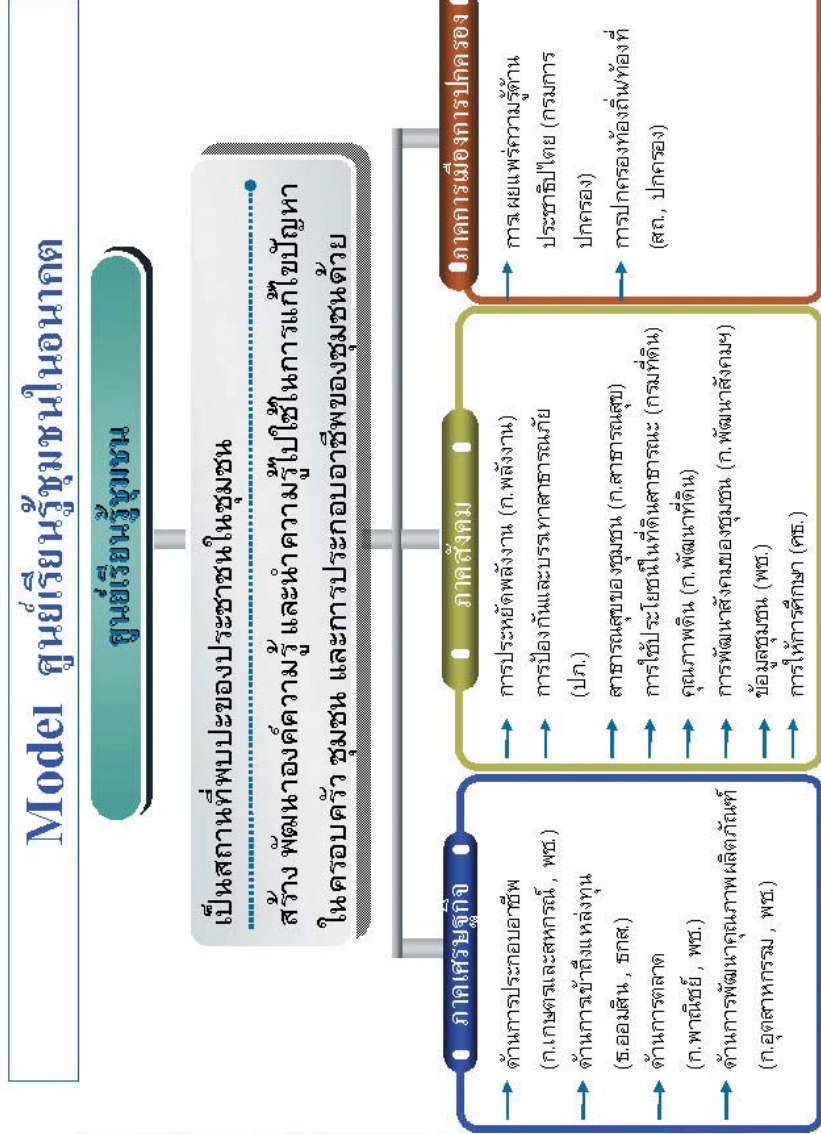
Model ศูนย์เรียนรู้ชุมชนในอนาคต

ศูนย์เรียนรู้ชุมชน

เป็นสถานที่พบปะของประชาชนในชุมชน
สร้าง พัฒนาองค์ความรู้ และนำความรู้ไปใช้ในการแก้ไขปัญหาในครอบครัว ชุมชน และการประกอบอาชีพของชุมชนด้วย

ภาคเศรษฐกิจ
ด้านการประกอบอาชีพ (ก.เกษตรและสหกรณ์ , พช.)
ด้านการเข้าถึงแหล่งทุน (ธ.ออมสิน , ธกส.)
ด้านการตลาด (ก.พาณิชย์ , พช.)
ด้านการพัฒนาคุณภาพผลิตภัณฑ์ (ก.อุตสาหกรรม , พช.)

ภาคสังคม
การประหยัดพลังงาน (ก.พลังงาน)
การป้องกันและบรรเทาสาธารณภัย (ปภ.)
สาธารณสุขของชุมชน (ก.สาธารณสุข)
การใช้ประโยชน์ในที่ดินสาธารณะ (กรมที่ดิน)
คุณภาพดิน (ก.พัฒนาที่ดิน)
การพัฒนาสังคมของชุมชน (ก.พัฒนาสังคมฯ)
ข้อมูลชุมชน (พช.)
การให้การศึกษา (ศธ.)

ภาคการเมืองการปกครอง
การเผยแพร่ความรู้ด้านประชาธิปไตย (กรมการปกครอง)
การปกครองท้องถิ่นท้องที่ (สถ., ปกครอง)